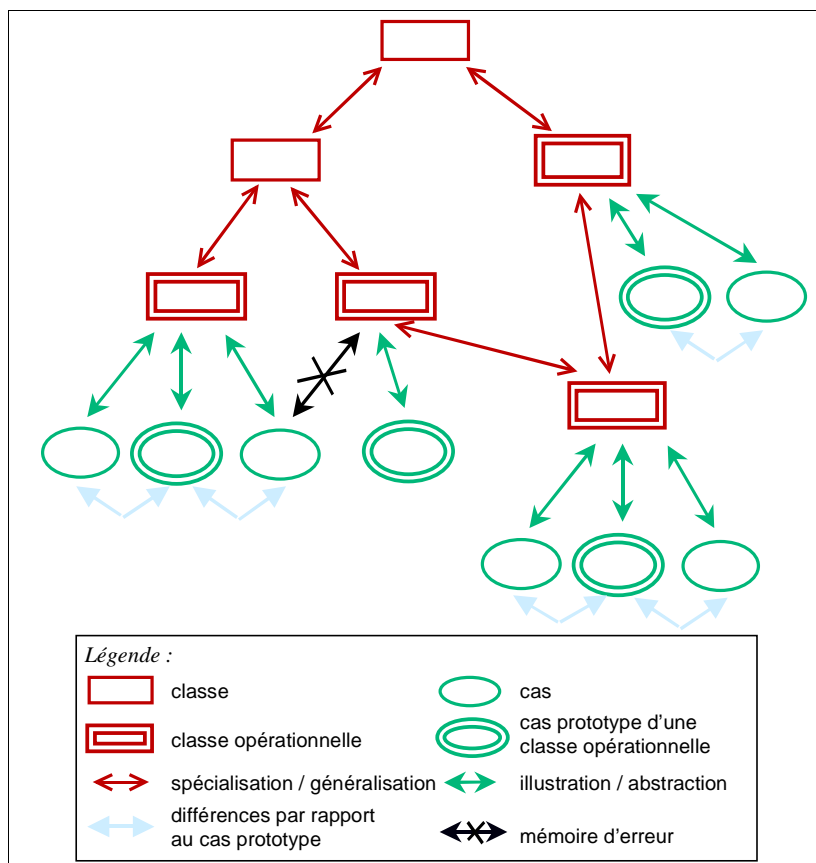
Légende :

classe

classe opérationnelle

spécialisation / généralisation

différences par rapport au cas prototype

cas

cas prototype d'une classe opérationnelle

illustration / abstraction

mémoire d'erreur